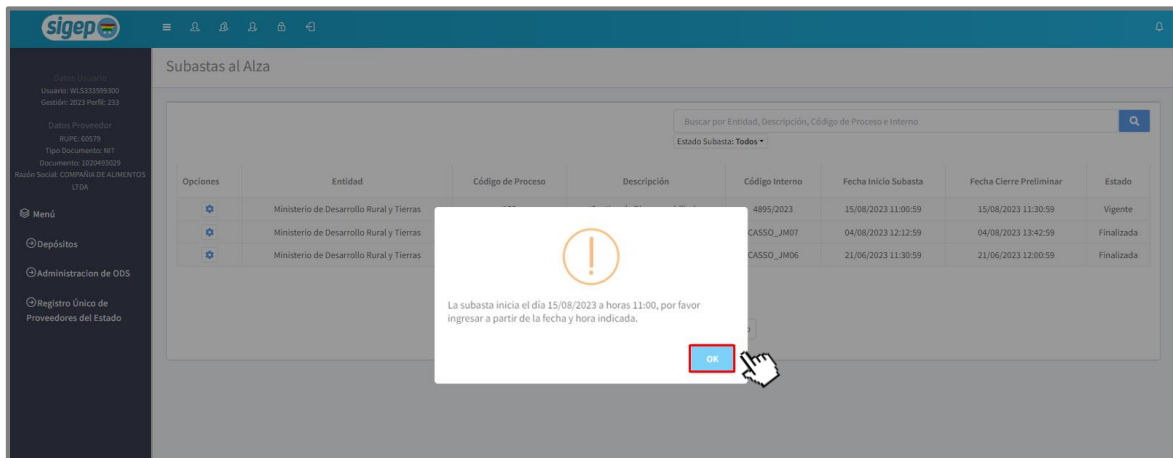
sigep

Datos Usuario
Usuario: WLS333359300
Gestión: 2023 Perfil: 233
Datos Proveedor
RUPE: 60579
Tipo Documento: NIT
Documento: 1020493029
Razón Social: COMPAÑIA DE ALIMENTOS LTDA

Menú
Depósitos
Administracion de ODS
Registro Único de Proveedores del Estado

Subastas al Alza

Buscar por Entidad, Descripción, Código de Proceso e Interno
Estado Subasta: Todos

| Opciones | Entidad | Código de Proceso | Descripción | Código Interno | Fecha Inicio Subasta | Fecha Cierre Preliminar | Estado |
|---|---|---|---|---|---|---|---|
| | Ministerio de Desarrollo Rural y Tierras | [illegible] | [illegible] | 4895/2023 | 15/08/2023 11:00:59 | 15/08/2023 11:30:59 | Vigente |
| | Ministerio de Desarrollo Rural y Tierras | | | CASSO_JM07 | 04/08/2023 12:12:59 | 04/08/2023 13:42:59 | Finalizada |
| | Ministerio de Desarrollo Rural y Tierras | | | CASSO_JM06 | 21/06/2023 11:30:59 | 21/06/2023 12:00:59 | Finalizada |

La subasta inicia el día 15/08/2023 a horas 11:00, por favor ingresar a partir de la fecha y hora indicada.

OK